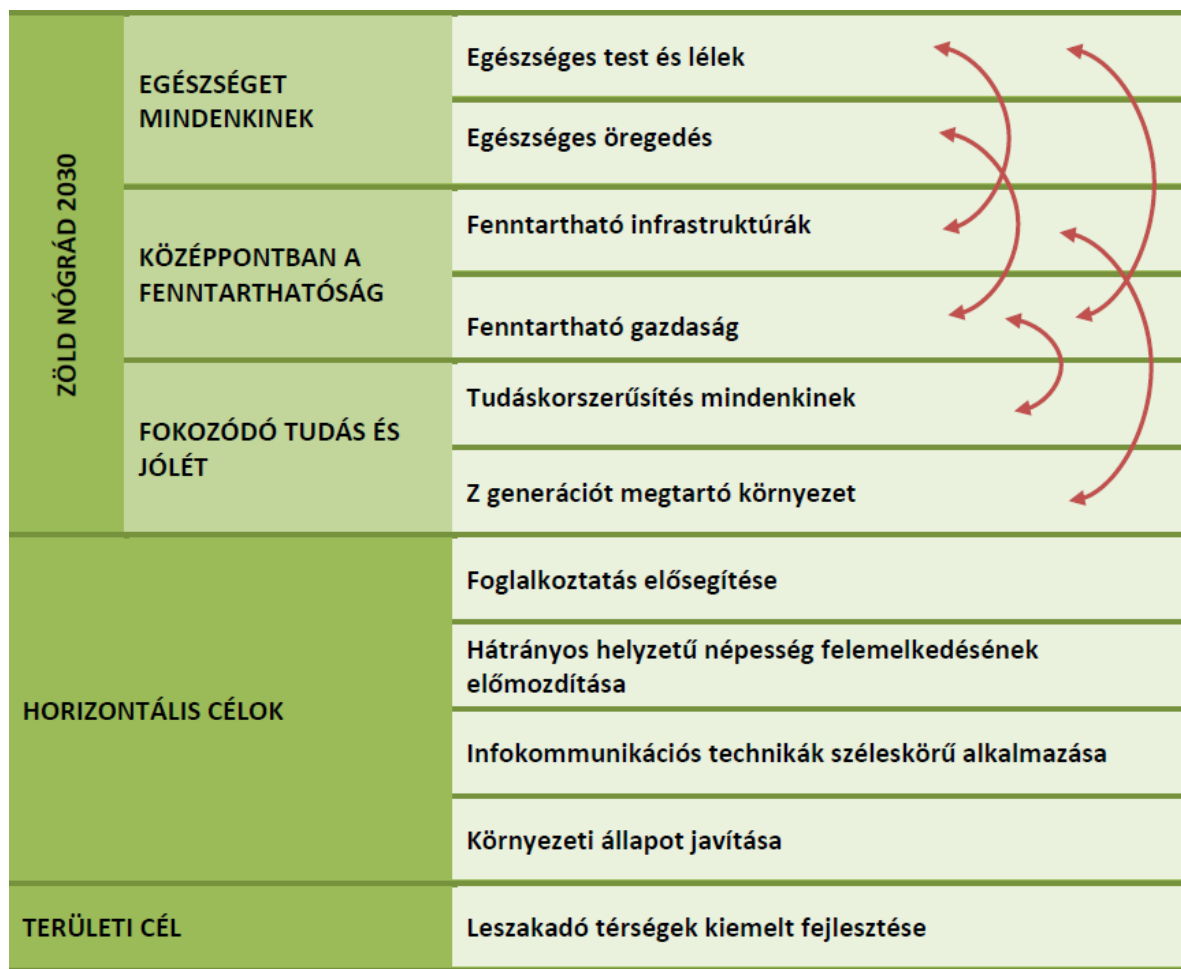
| ZÖLD NÓGRÁD 2030 | EGÉSZSÉGET MINDENKINEK | Egészséges test és lélek |
|---|---|---|
| | | Egészséges öregedés |
| | KÖZÉPPONTBAN A FENNTARTHATÓSÁG | Fenntartható infrastruktúrák |
| | | Fenntartható gazdaság |
| | FOKOZÓDÓ TUDÁS ÉS JÓLÉT | Tudáskorszerűsítés mindenkinek |
| | | Z generációt megtartó környezet |
| HORIZONTÁLIS CÉLOK | | Foglalkoztatás elősegítése |
| | | Hátrányos helyzetű népesség felemelkedésének előmozdítása |
| | | Infokommunikációs technikák széleskörű alkalmazása |
| | | Környezeti állapot javítása |
| TERÜLETI CÉL | | Leszakadó térségek kiemelt fejlesztése |